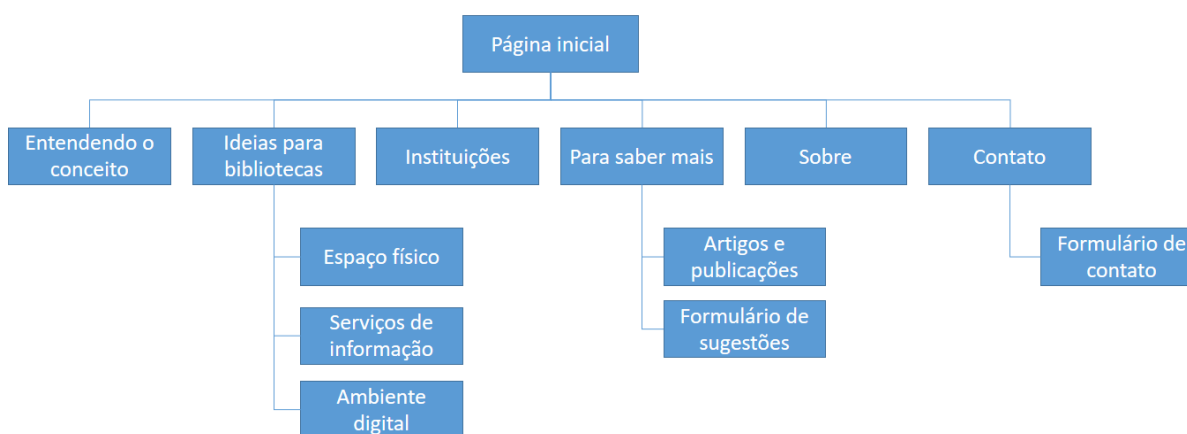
Página inicial

Entendendo o conceito

Ideias para bibliotecas

Espaço físico

Serviços de informação

Ambiente digital

Instituições

Para saber mais

Artigos e publicações

Formulário de sugestões

Sobre

Contato

Formulário de contato